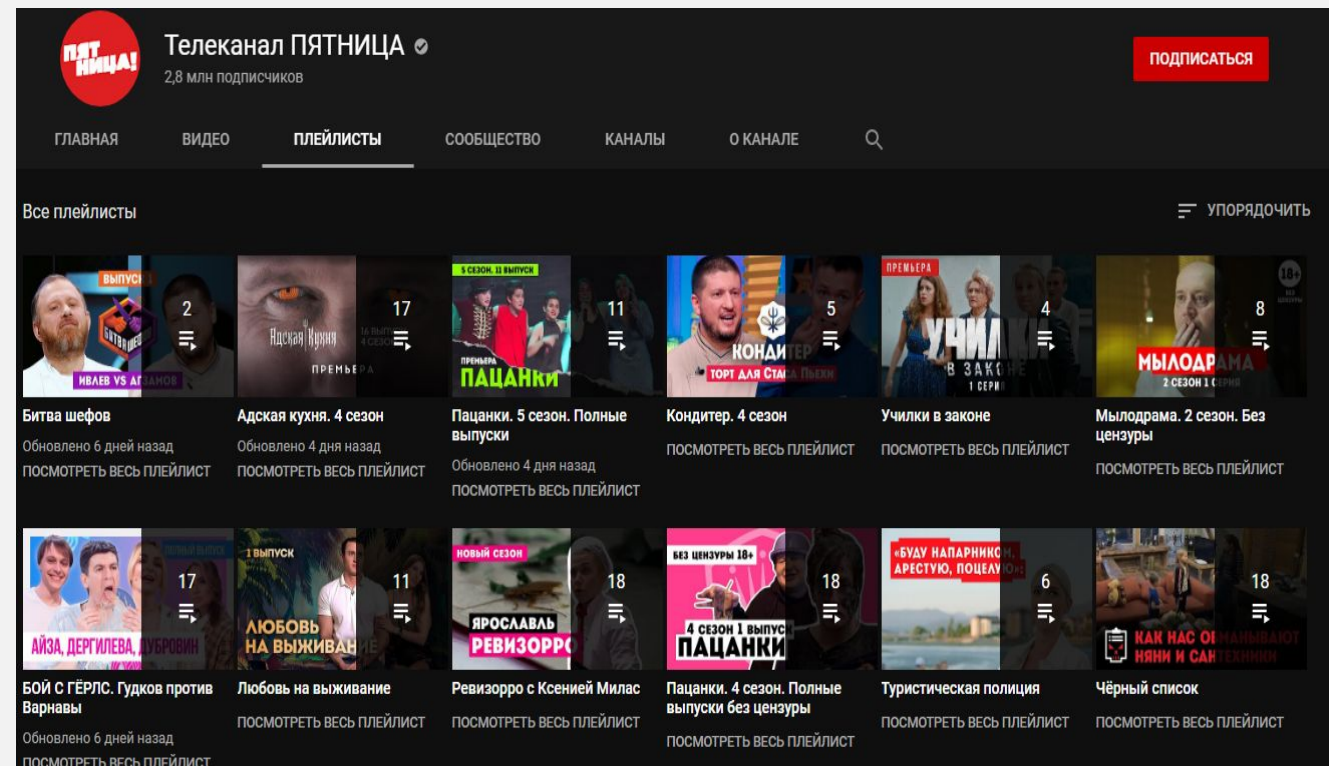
ПЯТ НИЦА!

Телеканал ПЯТНИЦА
2,8 млн подписчиков

ПОДПИСАТЬСЯ

ГЛАВНАЯ ВИДЕО ПЛЕЙЛИСТЫ СООБЩЕСТВО КАНАЛЫ О КАНАЛЕ

Все плейлисты

УПОРЯДОЧИТЬ

ВЫПУСК
БИТВА ШЕФ
ИВЛЕВ VS АГ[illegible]ЗАМОВ
2

Адская кухня
ПРЕМЬЕРА
17

5 СЕЗОН. 11 ВЫПУСК
ПРЕМЬЕРА
ПАЦАНКИ
11

КОНДИТЕР
ТОРТ ДЛЯ СТАСА ПЬЕХИ
5

ПРЕМЬЕРА
УЧИЛКИ В ЗАКОНЕ 1 СЕРИЯ
4

18+
МЫЛОДРАМА
2 СЕЗОН 1 СЕРИЯ
8

Битва шефов
Обновлено 6 дней назад
ПОСМОТРЕТЬ ВЕСЬ ПЛЕЙЛИСТ

Адская кухня. 4 сезон
Обновлено 4 дня назад
ПОСМОТРЕТЬ ВЕСЬ ПЛЕЙЛИСТ

Пацанки. 5 сезон. Полные выпуски
Обновлено 4 дня назад
ПОСМОТРЕТЬ ВЕСЬ ПЛЕЙЛИСТ

Кондитер. 4 сезон
ПОСМОТРЕТЬ ВЕСЬ ПЛЕЙЛИСТ

Училки в законе
ПОСМОТРЕТЬ ВЕСЬ ПЛЕЙЛИСТ

Мылодрама. 2 сезон. Без цензуры
ПОСМОТРЕТЬ ВЕСЬ ПЛЕЙЛИСТ

АЙЗА, ДЕРГИЛЕВА, ДУБРОВИН
17

1 ВЫПУСК
ЛЮБОВЬ НА ВЫЖИВАНИЕ
11

НОВЫЙ СЕЗОН
ЯРОСЛАВЛЬ
РЕВИЗОРРО
18

БЕЗ ЦЕНЗУРЫ 18+
4 СЕЗОН 1 ВЫПУСК
ПАЦАНКИ
18

«БУДУ НАПАРНИКОМ, АРЕСТУЮ, ПОЦЕЛУЮ»
6

КАК НАС ОБМАНЫВАЮТ НЯНИ И САНТЕХНИКИ
18

БОЙ С ГЁРЛС. Гудков против Варнавы
Обновлено 6 дней назад
ПОСМОТРЕТЬ ВЕСЬ ПЛЕЙЛИСТ

Любовь на выживание
ПОСМОТРЕТЬ ВЕСЬ ПЛЕЙЛИСТ

Ревизорро с Ксенией Милас
ПОСМОТРЕТЬ ВЕСЬ ПЛЕЙЛИСТ

Пацанки. 4 сезон. Полные выпуски без цензуры
ПОСМОТРЕТЬ ВЕСЬ ПЛЕЙЛИСТ

Туристическая полиция
ПОСМОТРЕТЬ ВЕСЬ ПЛЕЙЛИСТ

Чёрный список
ПОСМОТРЕТЬ ВЕСЬ ПЛЕЙЛИСТ